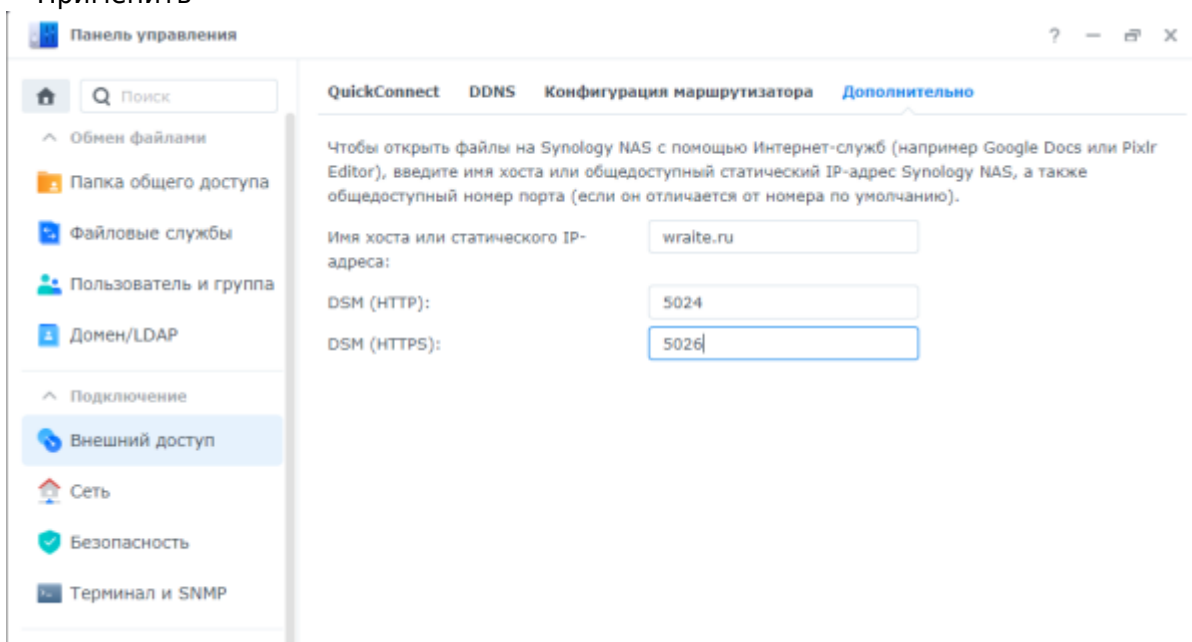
Панель управления

? — ⧉ X

Поиск

Обмен файлами

Папка общего доступа

Файловые службы

Пользователь и группа

Домен/LDAP

Подключение

Внешний доступ

Сеть

Безопасность

Терминал и SNMP

QuickConnect DDNS Конфигурация маршрутизатора Дополнительно

Чтобы открыть файлы на Synology NAS с помощью Интернет-служб (например Google Docs или Pixlr Editor), введите имя хоста или общедоступный статический IP-адрес Synology NAS, а также общедоступный номер порта (если он отличается от номера по умолчанию).

Имя хоста или статического IP-адреса: wraite.ru

DSM (HTTP): 5024

DSM (HTTPS): 5026